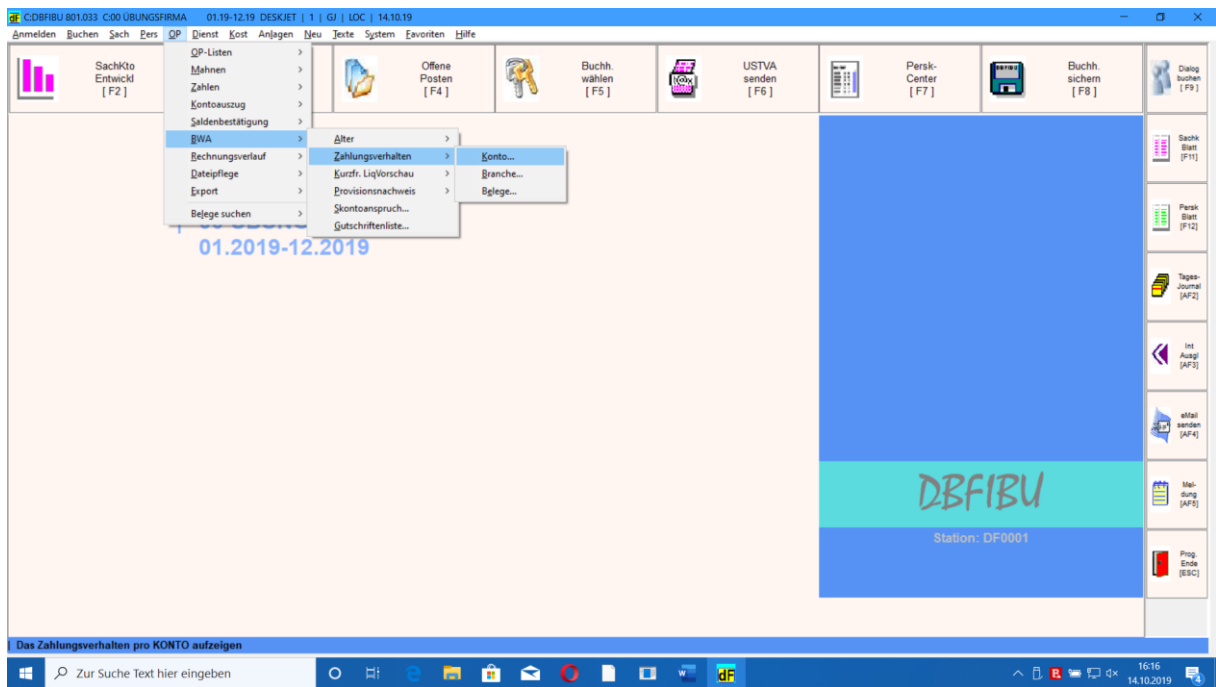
dF C:DBFIBU 801.033 C:00 ÜBUNGSFIRMA 01.19-12.19 DESKJET | 1 | GJ | LOC | 14.10.19

Anmelden Buchen Sach Pers OP Dienst Kost Anlagen Neu Texte System Favoriten Hilfe

SachKto Entwickl [ F2 ]

OP-Listen
Mahnen
Zahlen
Kontoauszug
Saldenbestätigung
BWA
Rechnungsverlauf
Dateipflege
Export
Belege suchen

Alter
Zahlungsverhalten
Kurzfr. LiqVorschau
Provisionsnachweis
Skontoanspruch...
Gutschriftenliste...

Konto...
Branche...
Belege...

Offene Posten [ F4 ]

Buchh. wählen [ F5 ]

USTVA senden [ F6 ]

Persk- Center [ F7 ]

Buchh. sichern [ F8 ]

Dialog buchen [ F9 ]

Sachk Blatt [F11]

Persk Blatt [F12]

Tages- Journal [AF2]

Int Ausgl [AF3]

eMail senden [AF4]

Mel- dung [AF5]

Prog. Ende [ESC]

01.2019-12.2019

DBFIBU

Station: DF0001

Das Zahlungsverhalten pro KONTO aufzeigen

Zur Suche Text hier eingeben

16:16
14.10.2019